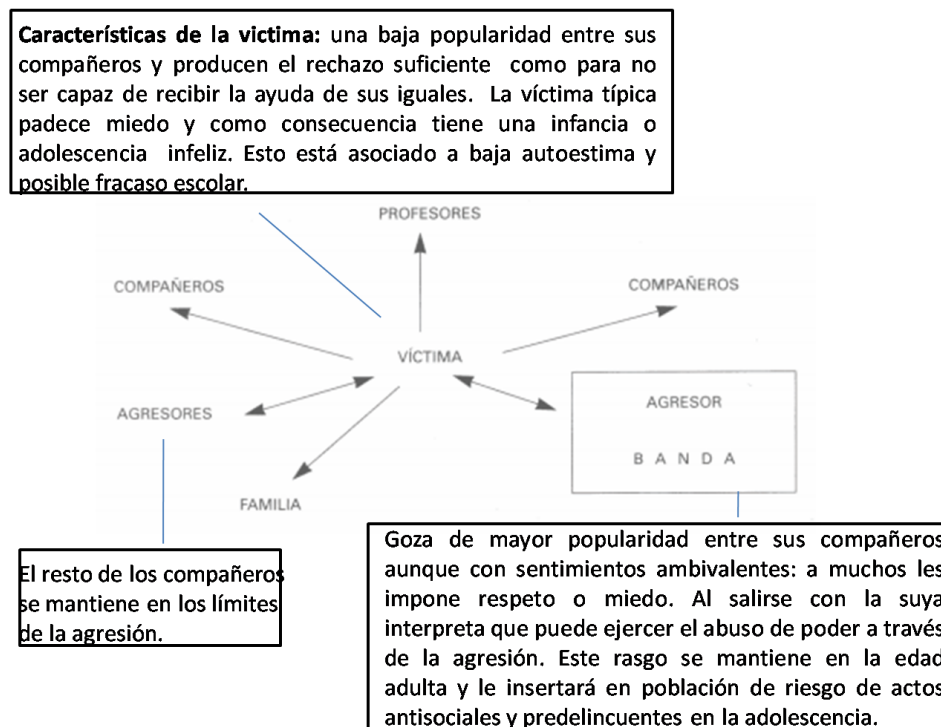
**Características de la victima:** una baja popularidad entre sus compañeros y producen el rechazo suficiente como para no ser capaz de recibir la ayuda de sus iguales. La víctima típica padece miedo y como consecuencia tiene una infancia o adolescencia infeliz. Esto está asociado a baja autoestima y posible fracaso escolar.

PROFESORES

COMPAÑEROS

COMPAÑEROS

VÍCTIMA

AGRESORES

AGRESOR

B A N D A

FAMILIA

El resto de los compañeros se mantiene en los límites de la agresión.

Goza de mayor popularidad entre sus compañeros aunque con sentimientos ambivalentes: a muchos les impone respeto o miedo. Al salirse con la suya interpreta que puede ejercer el abuso de poder a través de la agresión. Este rasgo se mantiene en la edad adulta y le insertará en población de riesgo de actos antisociales y predelincuentes en la adolescencia.